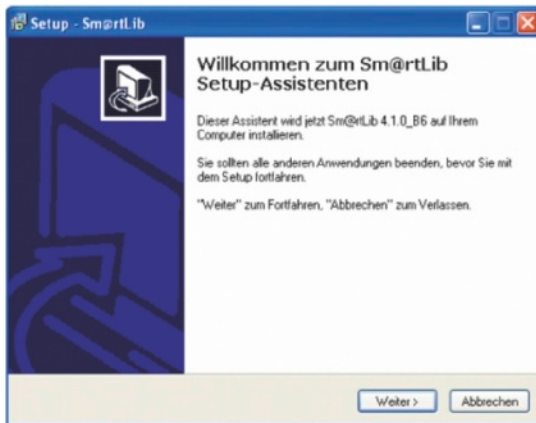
Setup - Sm@rtLib

Willkommen zum Sm@rtLib Setup-Assistenten

Dieser Assistent wird jetzt Sm@rtLib 4.1.0_B6 auf Ihrem Computer installieren.

Sie sollten alle anderen Anwendungen beenden, bevor Sie mit dem Setup fortfahren.

"Weiter" zum Fortfahren, "Abbrechen" zum Verlassen.

Weiter >

Abbrechen